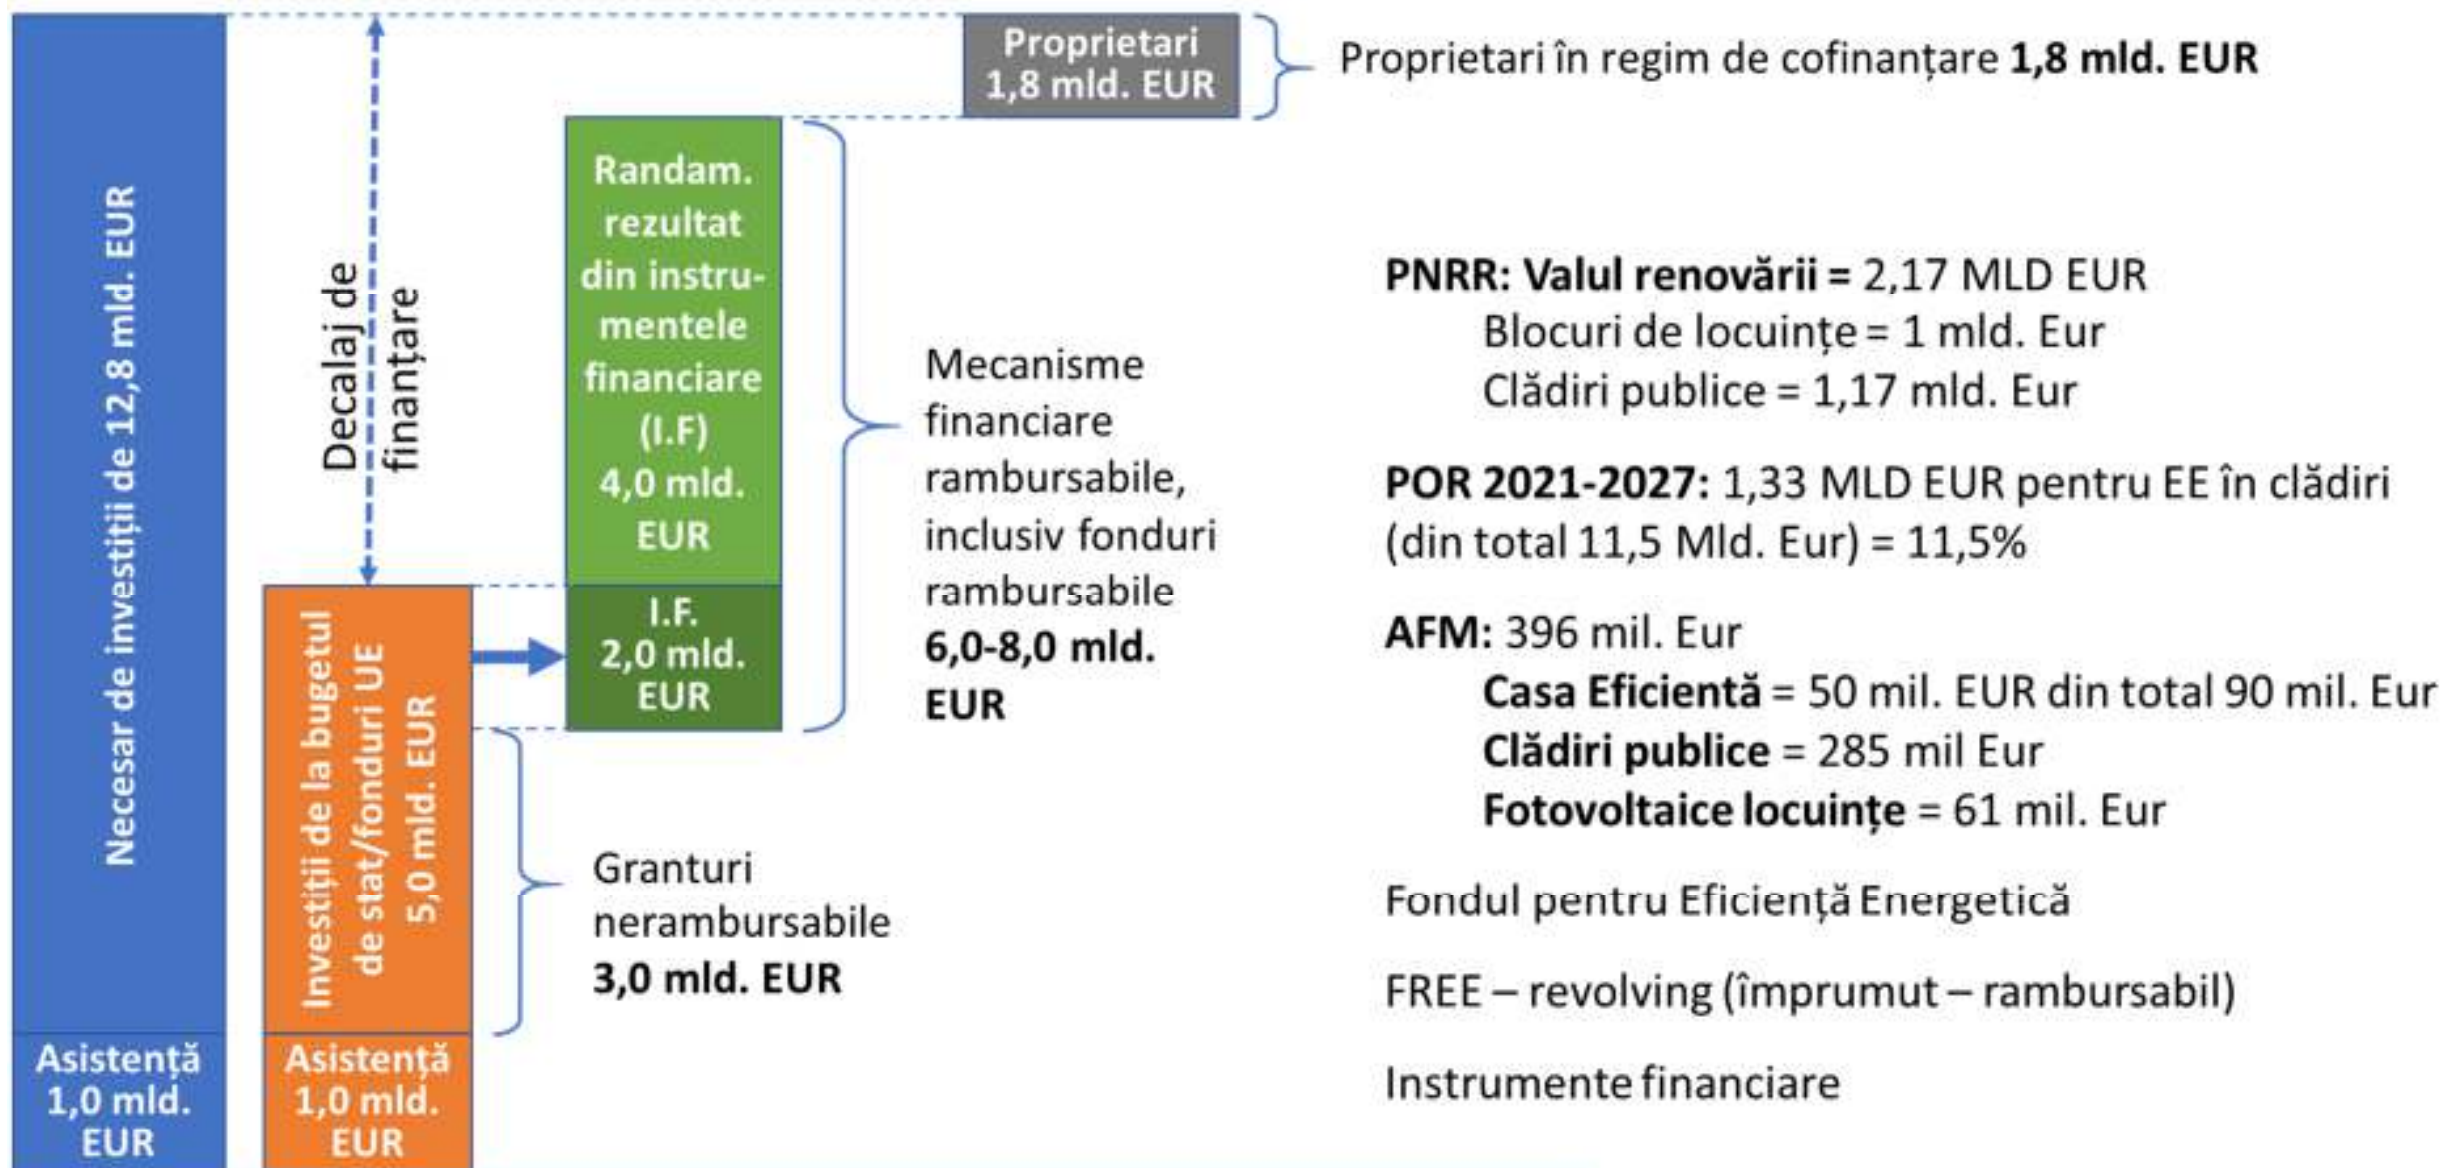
Necesar de investiții de 12,8 mld. EUR

Asistență 1,0 mld. EUR

Decalaj de finanțare

Investiții de la bugetul de stat/fonduri UE 5,0 mld. EUR

Asistență 1,0 mld. EUR

Randam. rezultat din instrumentele financiare (I.F) 4,0 mld. EUR

I.F. 2,0 mld. EUR

Proprietari 1,8 mld. EUR

Proprietari în regim de cofinanțare **1,8 mld. EUR**

Mecanisme financiare rambursabile, inclusiv fonduri rambursabile **6,0-8,0 mld. EUR**

Granturi nerambursabile **3,0 mld. EUR**

**PNRR: Valul renovării =** 2,17 MLD EUR
Blocuri de locuințe = 1 mld. Eur
Clădiri publice = 1,17 mld. Eur

**POR 2021-2027:** 1,33 MLD EUR pentru EE în clădiri (din total 11,5 Mld. Eur) = 11,5%

**AFM:** 396 mil. Eur
**Casa Eficientă** = 50 mil. EUR din total 90 mil. Eur
**Clădiri publice** = 285 mil Eur
**Fotovoltaice locuințe** = 61 mil. Eur

Fondul pentru Eficiență Energetică

FREE – revolving (împrumut – rambursabil)

Instrumente financiare